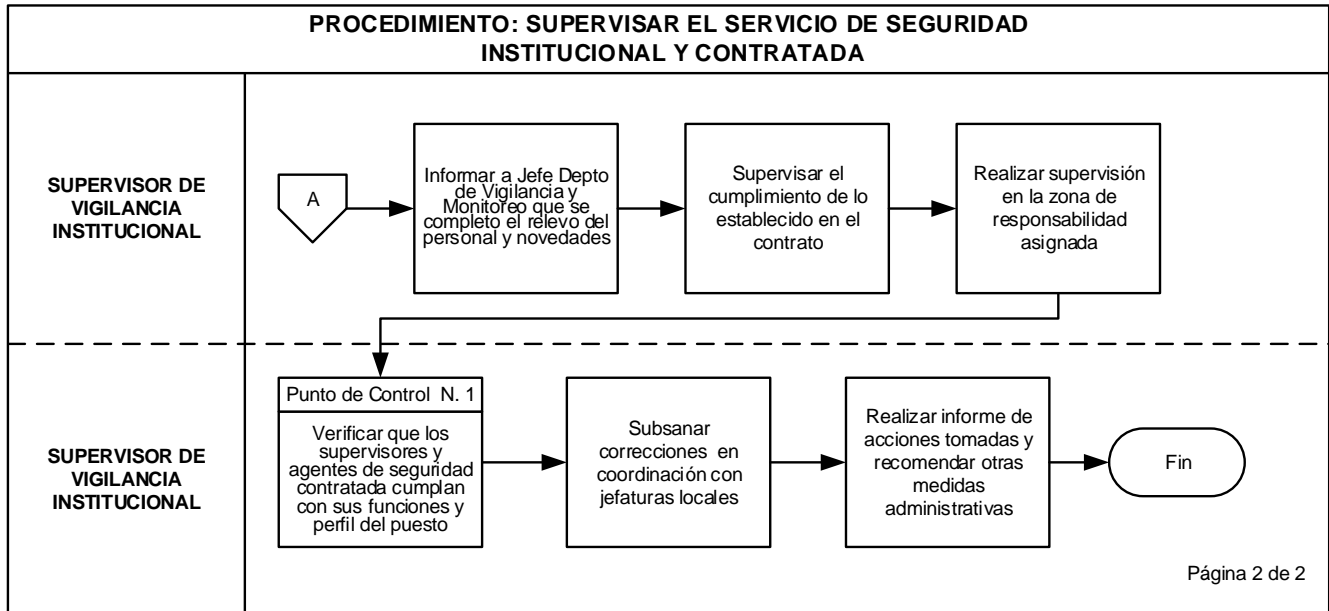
PROCEDIMIENTO: SUPERVISAR EL SERVICIO DE SEGURIDAD INSTITUCIONAL Y CONTRATADA

SUPERVISOR DE VIGILANCIA INSTITUCIONAL

A

Informar a Jefe Depto de Vigilancia y Monitoreo que se completo el relevo del personal y novedades

Supervisar el cumplimiento de lo establecido en el contrato

Realizar supervisión en la zona de responsabilidad asignada

SUPERVISOR DE VIGILANCIA INSTITUCIONAL

Punto de Control N. 1

Verificar que los supervisores y agentes de seguridad contratada cumplan con sus funciones y perfil del puesto

Subsanar correcciones en coordinación con jefaturas locales

Realizar informe de acciones tomadas y recomendar otras medidas administrativas

Fin

Página 2 de 2